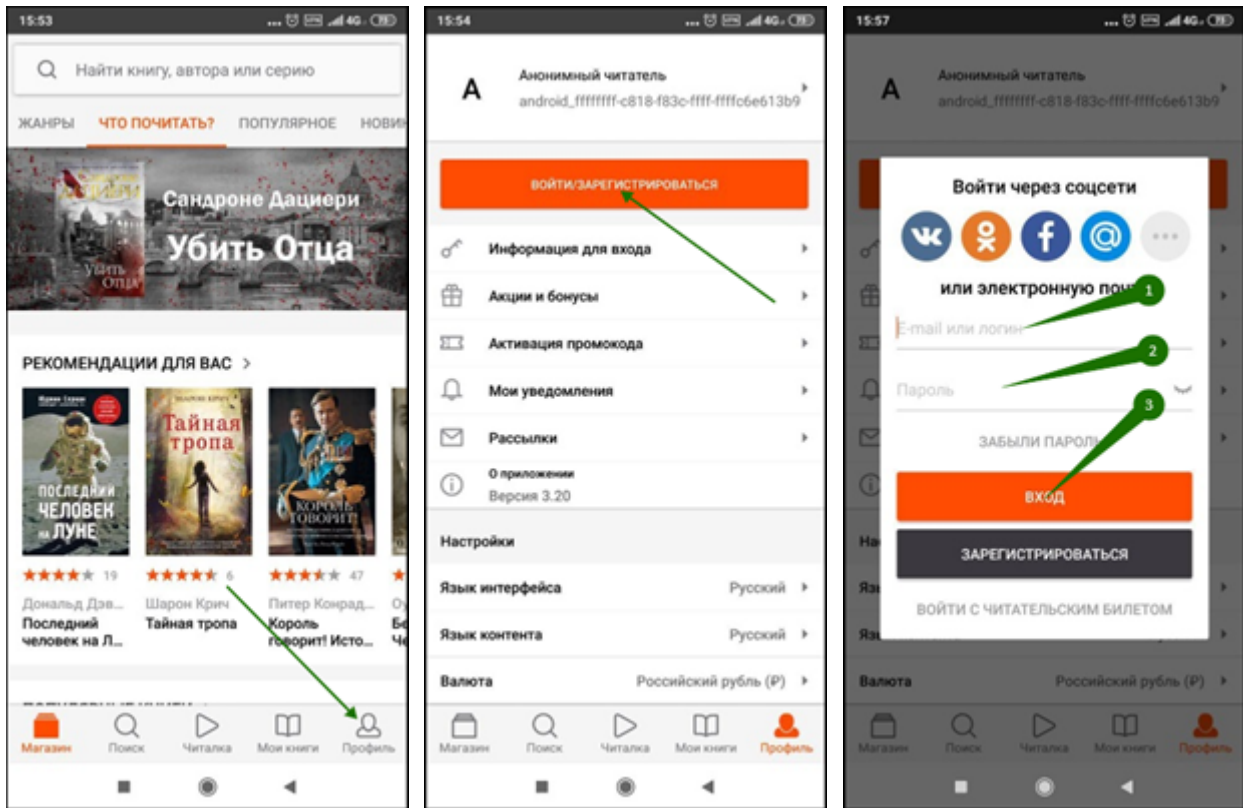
15:53

Найти книгу, автора или серию

ЖАНРЫ ЧТО ПОЧИТАТЬ? ПОПУЛЯРНОЕ НОВИН

Сандроне Дациери
Убить Отца

РЕКОМЕНДАЦИИ ДЛЯ ВАС >

ПОСЛЕДНИЙ ЧЕЛОВЕК НА ЛУНЕ
Тайная тропа
КОРОЛЬ ГОВОРИТ!

19
6
47

Дональд Дэв...
Последний человек на Л...

Шарон Крич
Тайная тропа

Питер Конрад...
Король говорит! Исто...

Магазин Поиск Читалка Мои книги Профиль

15:54

A
Анонимный читатель
android_ffffffff-c818-f83c-ffff-ffffc6e613b9

ВОЙТИ/ЗАРЕГИСТРИРОВАТЬСЯ

Информация для входа
Акции и бонусы
Активация промокода
Мои уведомления
Рассылки
О приложении
Версия 3.20

Настройки

Язык интерфейса Русский
Язык контента Русский
Валюта Российский рубль (₽)

Магазин Поиск Читалка Мои книги Профиль

15:57

A
Анонимный читатель
android_ffffffff-c818-f83c-ffff-ffffc6e613b9

Войти через соцсети

или электронную поч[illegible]

1
E-mail или логин
2
Пароль
3
ЗАБЫЛИ ПАРОЛ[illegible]

ВХОД

ЗАРЕГИСТРИРОВАТЬСЯ

ВОЙТИ С ЧИТАТЕЛЬСКИМ БИЛЕТОМ

Валюта Российский рубль (₽)

Магазин Поиск Читалка Мои книги Профиль